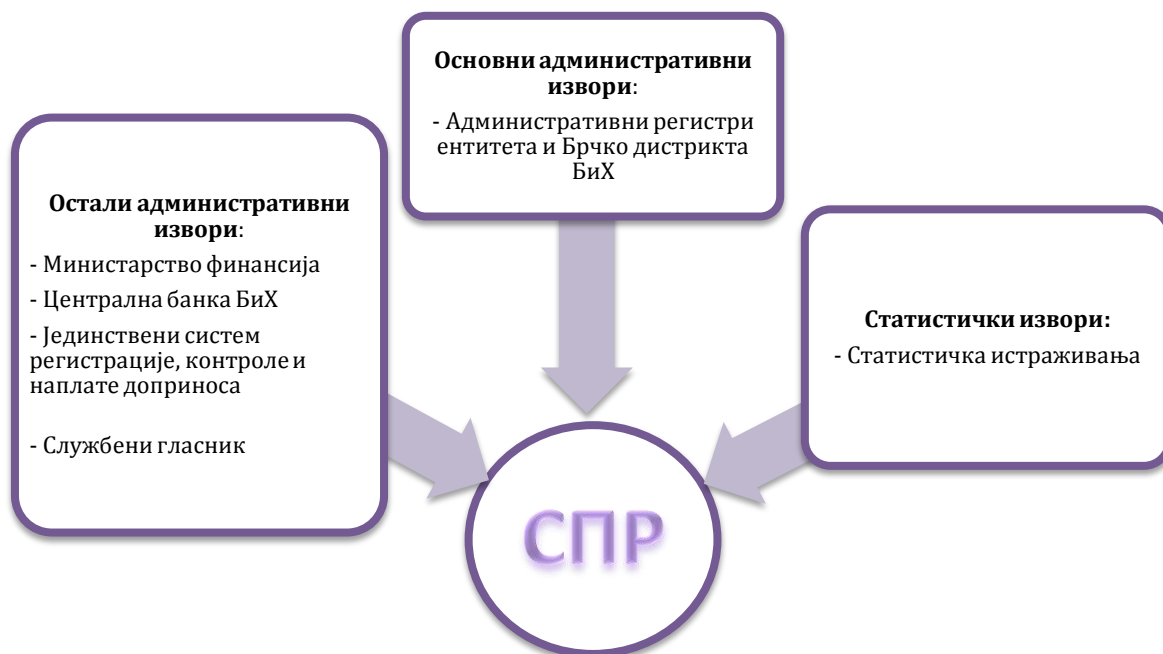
**Основни административни извори**:

- Административни регистри ентитета и Брчко дистрикта БиХ

**Остали административни извори**:

- Министарство финансија

- Централна банка БиХ

- Јединствени систем регистрације, контроле и наплате доприноса

- Службени гласник

**Статистички извори:**

- Статистичка истраживања

СПР